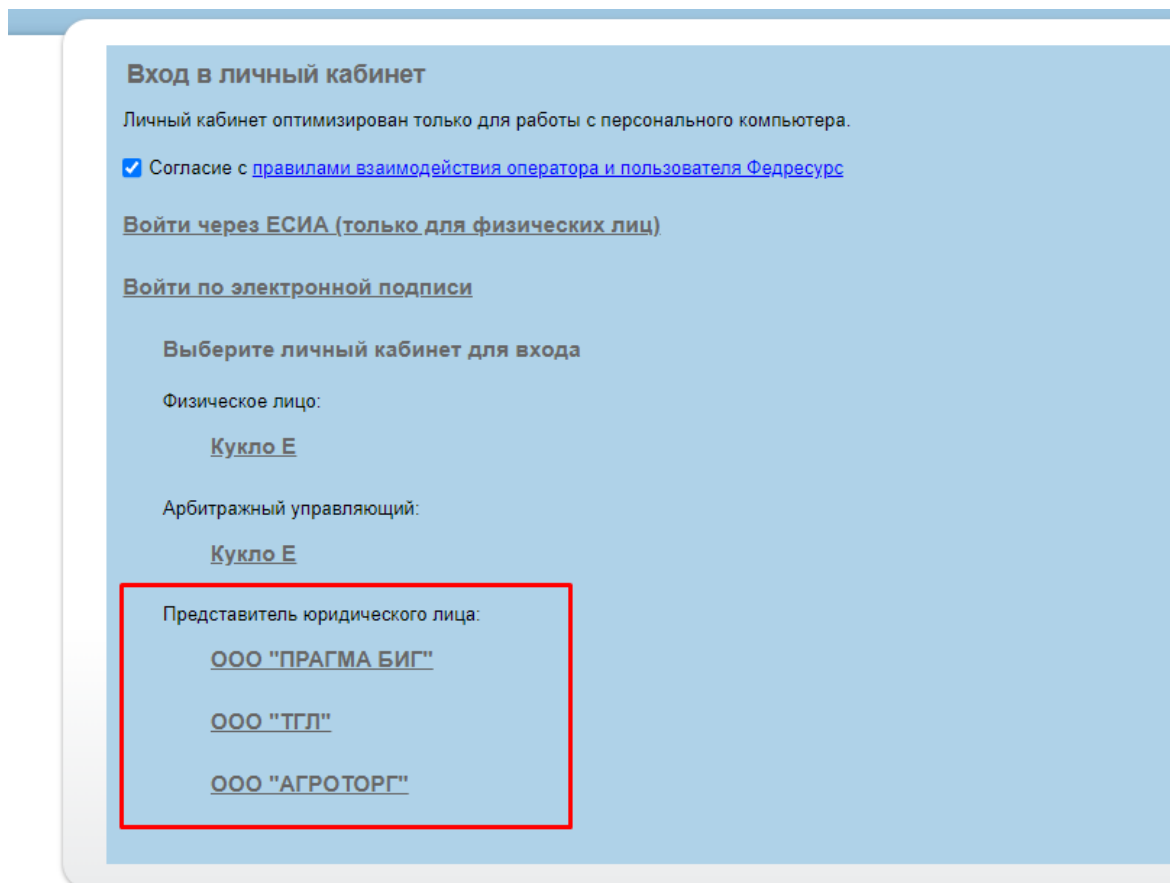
Вход в личный кабинет

Личный кабинет оптимизирован только для работы с персонального компьютера.

Согласие с правилами взаимодействия оператора и пользователя Федресурс

Войти через ЕСИА (только для физических лиц)

Войти по электронной подписи

Выберите личный кабинет для входа

Физическое лицо:

Кукло Е

Арбитражный управляющий:

Кукло Е

Представитель юридического лица:

ООО "ПРАГМА БИГ"

ООО "ТГЛ"

ООО "АГРОТОРГ"